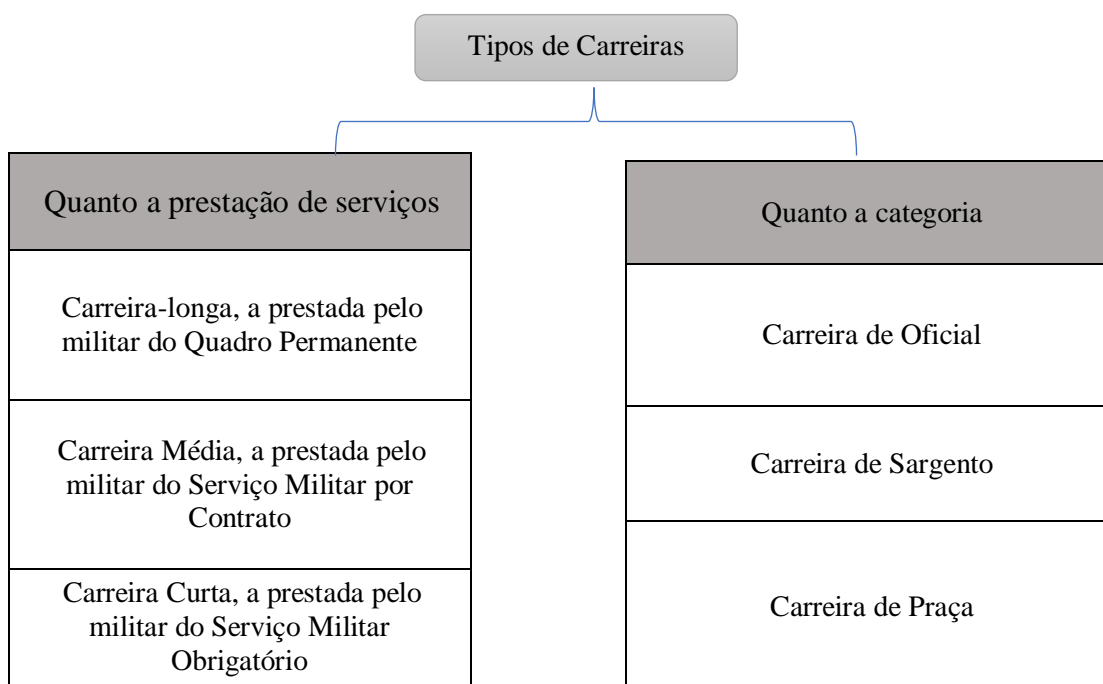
Tipos de Carreiras

Quanto a prestação de serviços

Carreira-longa, a prestada pelo militar do Quadro Permanente

Carreira Média, a prestada pelo militar do Serviço Militar por Contrato

Carreira Curta, a prestada pelo militar do Serviço Militar Obrigatório

Quanto a categoria

Carreira de Oficial

Carreira de Sargento

Carreira de Praça